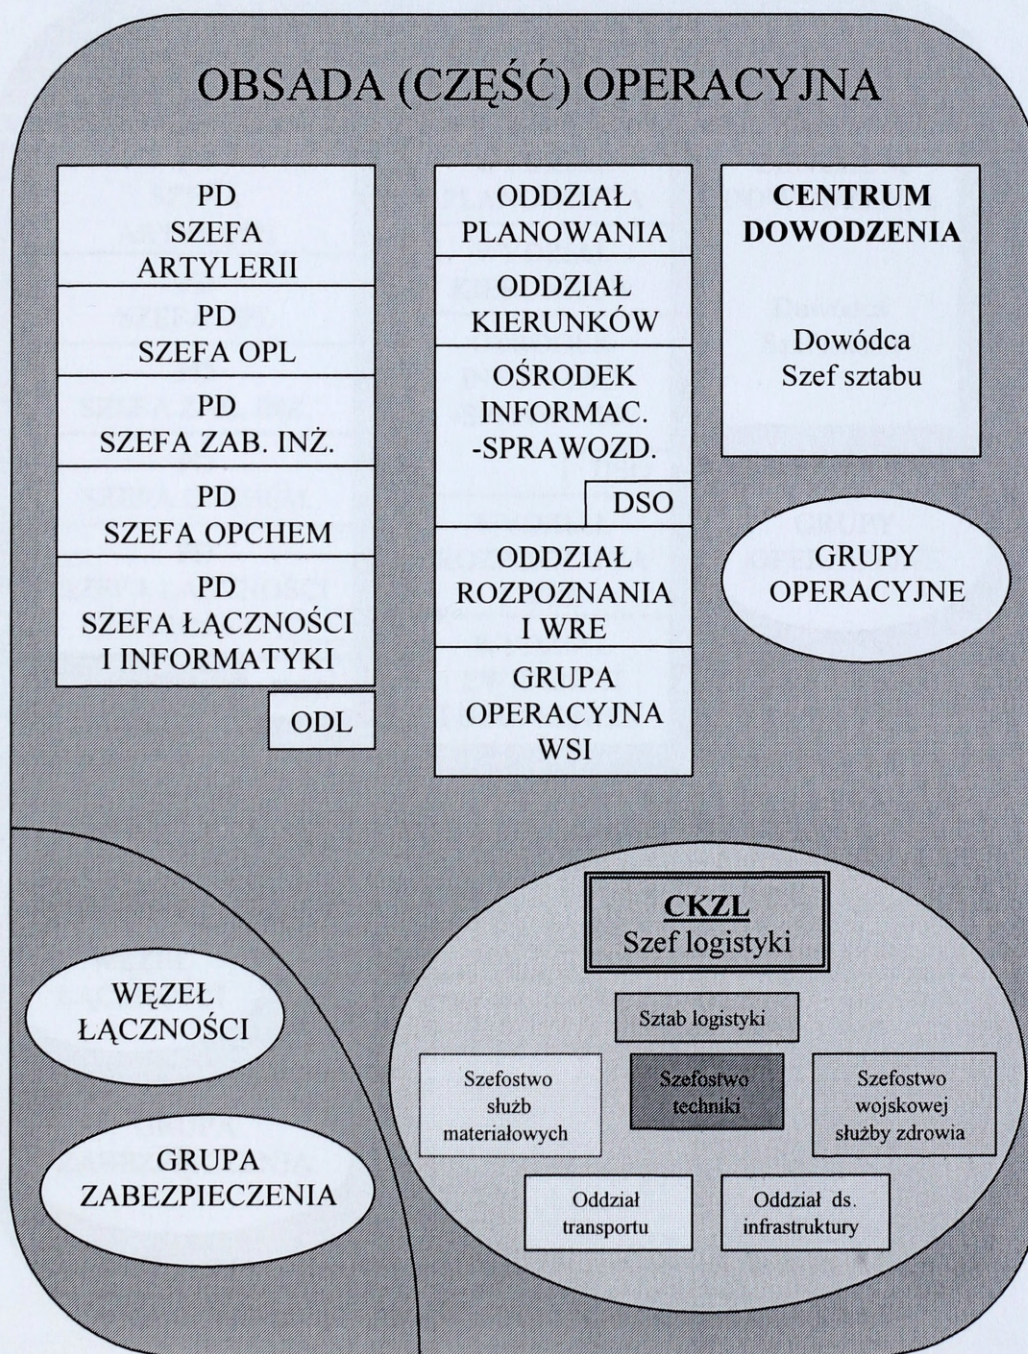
OBSADA (CZĘŚĆ) OPERACYJNA

PD
SZEFA
ARTYLERII

PD
SZEFA OPL

PD
SZEFA ZAB. INŻ.

PD
SZEFA OPCHEM

PD
SZEFA ŁĄCZNOŚCI
I INFORMATYKI

ODL

ODDZIAŁ
PLANOWANIA

ODDZIAŁ
KIERUNKÓW

OŚRODEK
INFORMAC.
-SPRAWOZD.

DSO

ODDZIAŁ
ROZPOZNANIA
I WRE

GRUPA
OPERACYJNA
WSI

CENTRUM
DOWODZENIA

Dowódca
Szef sztabu

GRUPY
OPERACYJNE

CKZL
Szef logistyki

Sztab logistyki

Szefostwo
służb
materiałowych

Szefostwo
techniki

Szefostwo
wojskowej
służby zdrowia

Oddział
transportu

Oddział ds.
infrastruktury

WĘZEŁ
ŁĄCZNOŚCI

GRUPA
ZABEZPIECZENIA